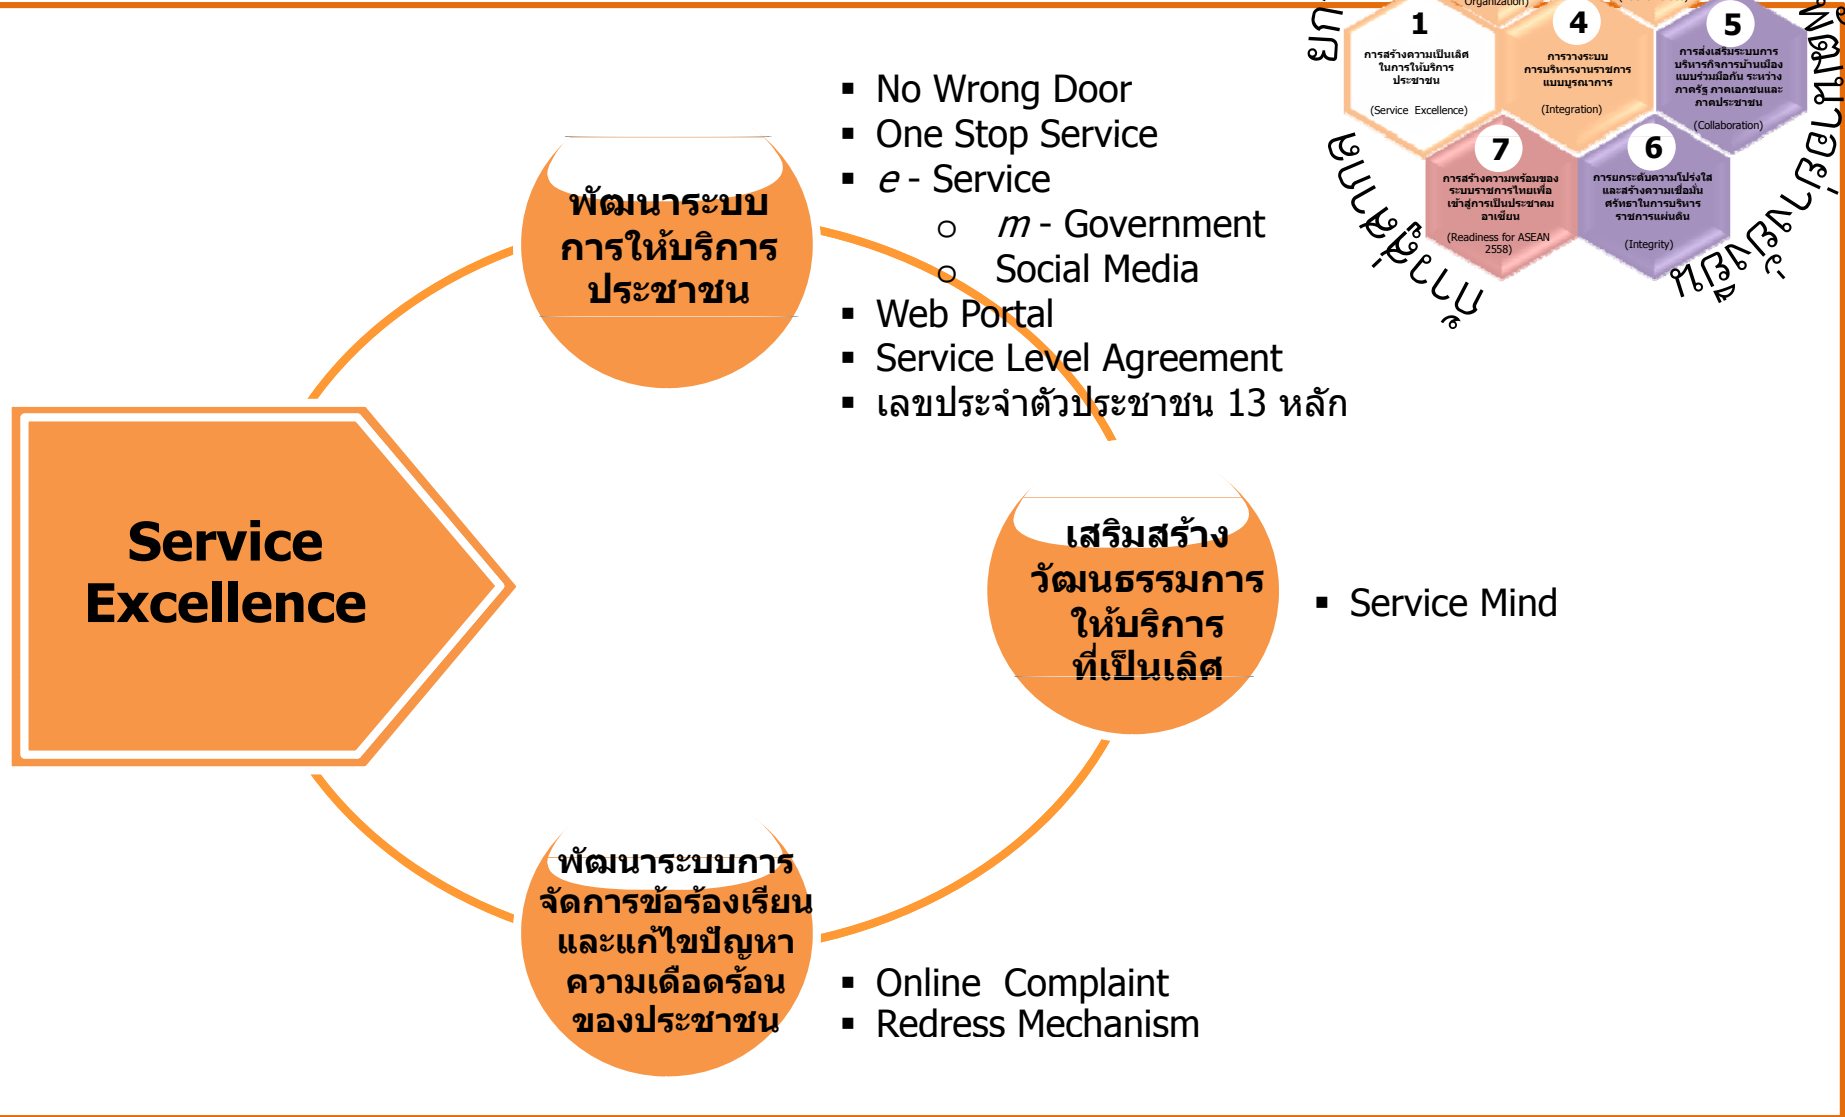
1
การสร้างความเป็นเลิศในการให้บริการประชาชน
(Service Excellence)

4
การวางระบบการบริหารงานราชการแบบบูรณาการ
(Integration)

5
การส่งเสริมระบบการบริหารกิจการบ้านเมืองแบบร่วมมือกัน ระหว่างภาครัฐ ภาคเอกชนและภาคประชาชน
(Collaboration)

7
การสร้างความพร้อมของระบบราชการไทยเพื่อเข้าสู่การเป็นประชาคมอาเซียน
(Readiness for ASEAN 2558)

6
การยกระดับความโปร่งใสและสร้างความเชื่อมั่นศรัทธาในการบริหารราชการแผ่นดิน
(Integrity)

Service Excellence

พัฒนาระบบการให้บริการประชาชน

- No Wrong Door
- One Stop Service
- $e$ - Service
  - $m$ - Government
  - Social Media
- Web Portal
- Service Level Agreement
- เลขประจำตัวประชาชน 13 หลัก

เสริมสร้างวัฒนธรรมการให้บริการที่เป็นเลิศ

- Service Mind

พัฒนาระบบการจัดการข้อร้องเรียนและแก้ไขปัญหาความเดือดร้อนของประชาชน

- Online Complaint
- Redress Mechanism